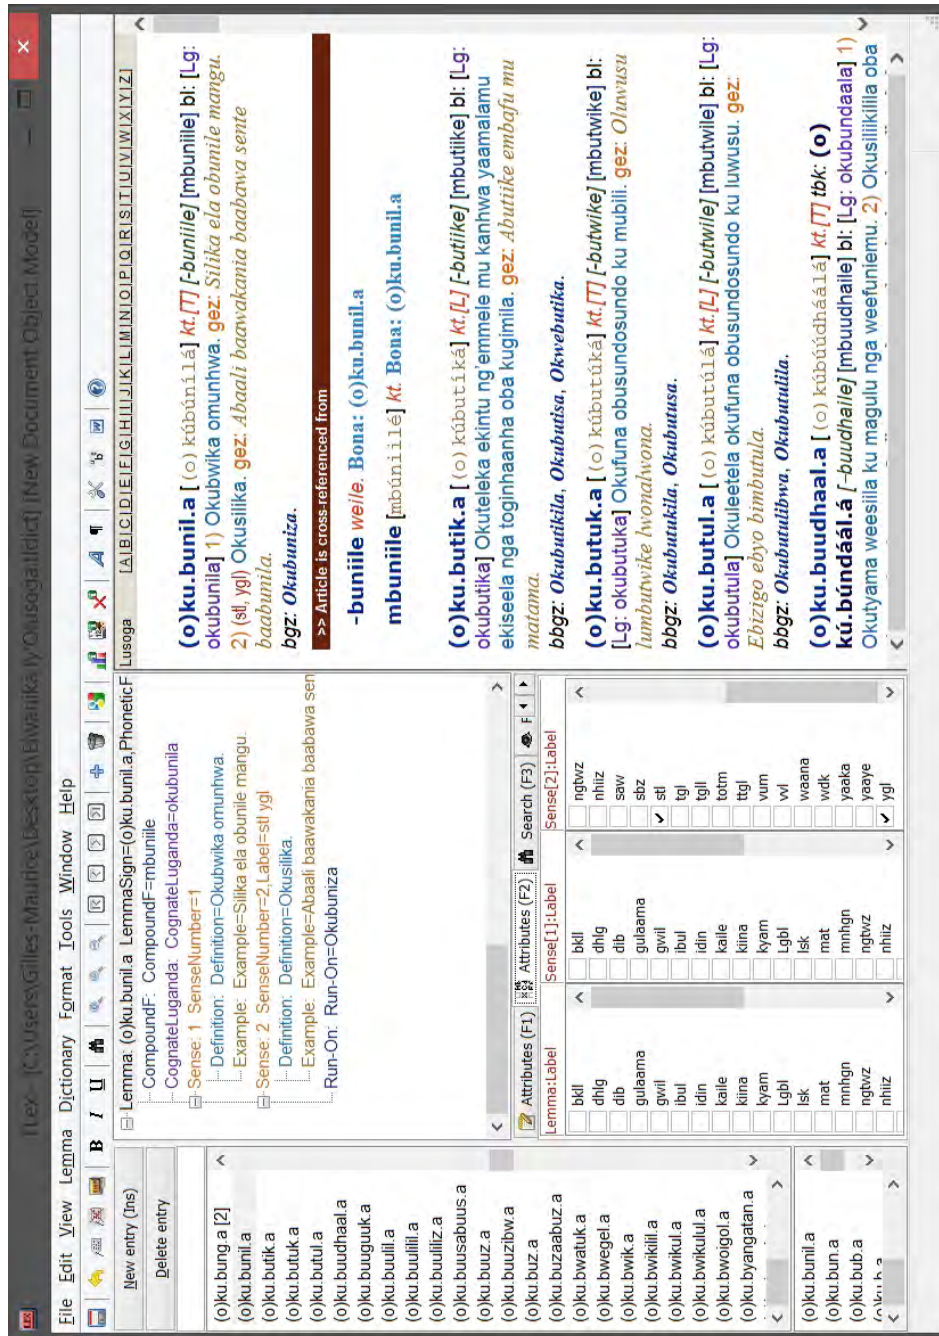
TLex - [C:\Users\Gilles-Maurice\Desktop\Ebwaika ly Olusoga.tldict] [New Document Object Model]

File Edit View Lemma Dictionary Format Tools Window Help

New entry (Ins)
Delete entry

(o)ku.bung.a [2]
(o)ku.bunil.a
(o)ku.butik.a
(o)ku.butuk.a
(o)ku.butul.a
(o)ku.buudhaal.a
(o)ku.buuguk.a
(o)ku.buulil.a
(o)ku.buulil.a
(o)ku.buuliliz.a
(o)ku.buusabuus.a
(o)ku.buuz.a
(o)ku.buuzibw.a
(o)ku.buz.a
(o)ku.buzaabuz.a
(o)ku.bwatuk.a
(o)ku.bwegel.a
(o)ku.bwik.a
(o)ku.bwikiil.a
(o)ku.bwikul.a
(o)ku.bwikulul.a
(o)ku.bwoigol.a
(o)ku.byangatan.a

(o)ku.bunil.a
(o)ku.bun.a
(o)ku.bub.a

Lemma: (o)ku.bunil.a LemmaSign=(o)ku.bunil.a,PhoneticF
CompoundF: CompoundF=mbuniile
CognateLuganda: CognateLuganda=okubunila
Sense: 1 SenseNumber=1
Definition: Definition=Okubwika omunhwa.
Example: Example=Silika ela obunile mangu.
Sense: 2 SenseNumber=2,Label=stl ygl
Definition: Definition=Okusilika.
Example: Example=Abaali baawakania baabawa sen
Run-On: Run-On=Okubuniza

Attributes (F1) Attributes (F2) Search (F3)

| Lemma:Label | Sense[1]:Label | Sense[2]:Label |
|---|---|---|
| bkll | bkll | ngtwz |
| dhlg | dhlg | nhiiz |
| dib | dib | saw |
| gulaama | gulaama | sbz |
| gwil | gwil | stl |
| ibul | ibul | tgl |
| idin | idin | tgll |
| kaile | kaile | totm |
| kiina | kiina | ttgl |
| kyam | kyam | vum |
| Lgbl | Lgbl | vvl |
| lsk | lsk | waana |
| mat | mat | wdk |
| mnhgn | mnhgn | yaaka |
| ngtwz | ngtwz | yaaye |
| nhiiz | nhiiz | ygl |

Lusoga A|B|C|D|E|F|G|H|I|J|K|L|M|N|O|P|Q|R|S|T|U|V|W|X|Y|Z

(o)ku.bunil.a [(o) kúbúnìlá] kt.[T] [-buniile] [mbuniile] bl: [Lg: okubunila] 1) Okubwika omunhwa. gez: Silika ela obunile mangu. 2) (stl, ygl) Okusilika. gez: Abaali baawakania baabawa sente baabunila.
bgz: Okubuniza.

>> Article is cross-referenced from

-buniile weile. Bona: (o)ku.bunil.a

mbuniile [mbúnììlé] kt. Bona: (o)ku.bunil.a

(o)ku.butik.a [(o) kúbútìká] kt.[L] [-butiike] [mbutiike] bl: [Lg: okubutika] Okuteleka ekintu ng'emmele mu kanhwa yaamalamu ekiseela nga toginhaanha oba kugimila. gez: Abutiike embafu mu matama.
bbgz: Okubutikila, Okubutisa, Okwebutika.

(o)ku.butuk.a [(o) kúbútùká] kt.[T] [-butwike] [mbutwike] bl: [Lg: okubutuka] Okufuna obusundosundo ku mubili. gez: Oluwusu lumbutwike lwonalwona.
bbgz: Okubutukila, Okubutusa.

(o)ku.butul.a [(o) kúbútùlá] kt.[L] [-butwile] [mbutwile] bl: [Lg: okubutula] Okuleetela okufuna obusundosundo ku luwusu. gez: Ebizigo ebyo bimbutula.
bbgz: Okubutulibwa, Okubutulila.

(o)ku.buudhaal.a [(o) kúbúúdháálá] kt.[T] tbk: (o) kú.búndáál.á [-buudhaile] [mbuudhaile] bl: [Lg: okubundaala] 1) Okutyama weesila ku magulu nga weefuniemu. 2) Okusiilikilila oba